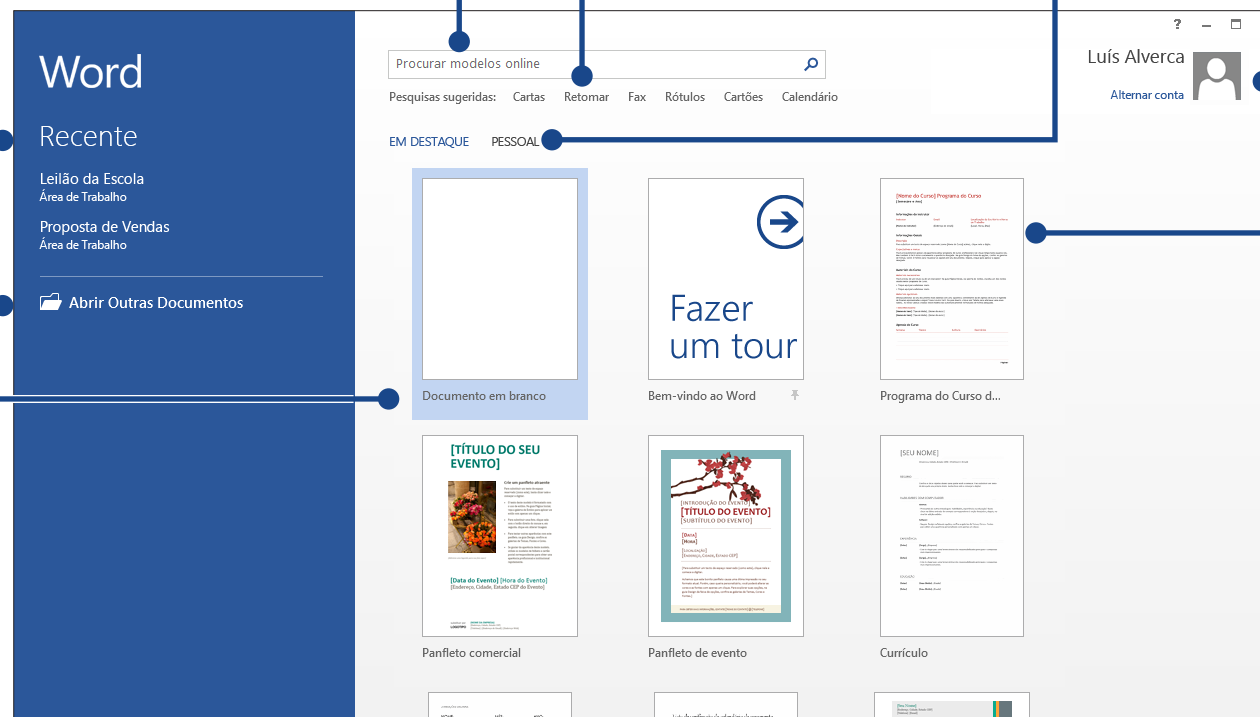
Word

Recente

Leilão da Escola
Área de Trabalho

Proposta de Vendas
Área de Trabalho

Abrir Outras Documentos

Procurar modelos online

Pesquisas sugeridas: Cartas Retomar Fax Rótulos Cartões Calendário

EM DESTAQUE PESSOAL

? 

Luís Alverca
Alternar conta

Documento em branco

Fazer um tour

Bem-vindo ao Word

[Nome do Curso] Programa do Curso

Programa do Curso d...

[TÍTULO DO SEU EVENTO]

[Data do Evento] [Hora do Evento]

Panfleto comercial

[INTRODUÇÃO DO EVENTO]
[TÍTULO DO EVENTO]
[SUBTÍTULO DO EVENTO]

Panfleto de evento

[SEU NOME]

Currículo